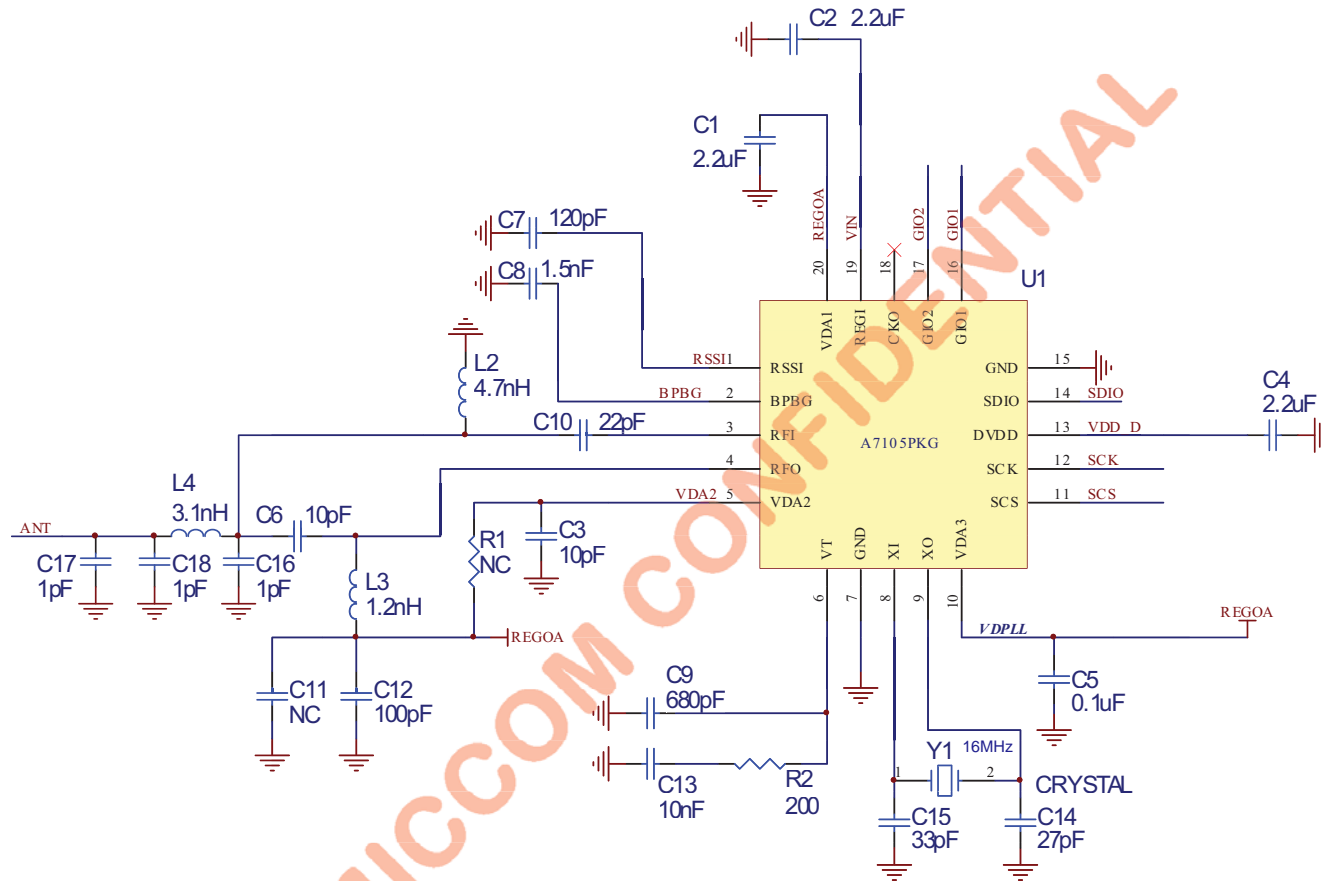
C2 2.2uF

C1
2.2uF

C7 120pF
C8 1.5nF

REGOA VIN GIO2 GIO1
20 19 18 17 16

U1

VDA1 REG1 CKO GIO2 GIO1

L2
4.7nH

RSSI1 RSSI
BPBG 2 BPBG
C10 22pF 3 RFI
4 RFO
VDA2 5 VDA2

GND 15
SDIO 14 SDIO
DVDD 13 VDD_D
SCK 12 SCK
SCS 11 SCS

A7105PKG

C4
2.2uF

L4
3.1nH
C6 10pF
ANT
C17 1pF
C18 1pF
C16 1pF

R1
NC
C3
10pF

L3
1.2nH

REGOA

VT GND XI XO VDA3
6 7 8 9 10

VDPLL
REGOA

C5
0.1uF

C11
NC
C12
100pF

C9
680pF

C13
10nF
R2
200

Y1 16MHz
1 2
CRYSTAL

C15
33pF
C14
27pF

AMICCOM CONFIDENTIAL